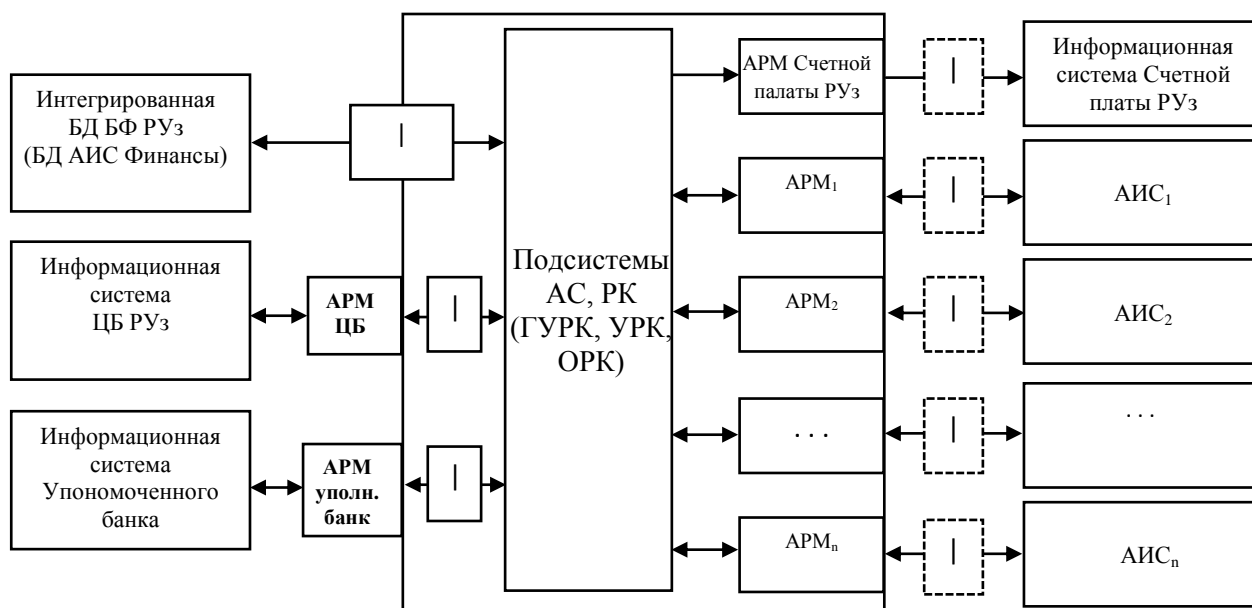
Интегрированная БД БФ РУз (БД АИС Финансы)

Информационная система ЦБ РУз

Информационная система Упономоченного банка

АРМ ЦБ

АРМ уполн. банк

Подсистемы АС, РК (ГУРК, УРК, ОРК)

АРМ Счетной палаты РУз

АРМ$_1$

АРМ$_2$

. . .

АРМ$_n$

Информационная система Счетной платы РУз

АИС$_1$

АИС$_2$

. . .

АИС$_n$